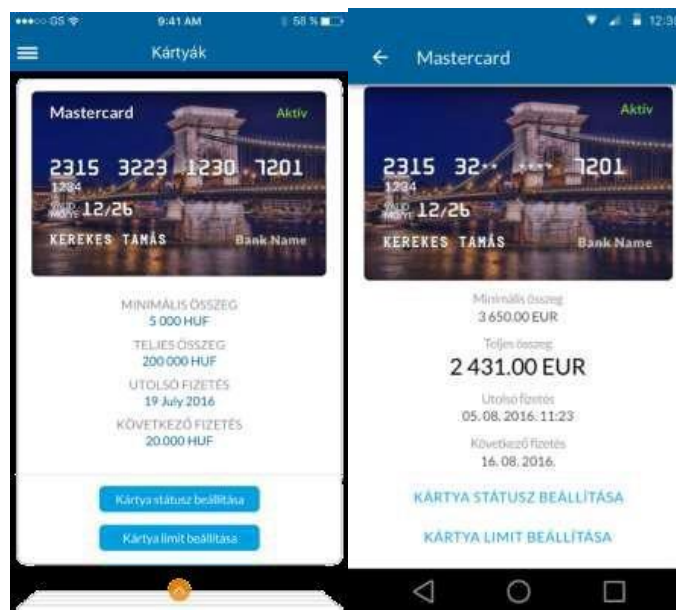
GS 9:41 AM 58 %

Kártyák

Mastercard

Aktív

2315 3223 1230 7201

1234

VALID THRU 12/26

KEREKES TAMÁS

Bank Name

MINIMÁLIS ÖSSZEG
5 000 HUF

TELJES ÖSSZEG
200 000 HUF

UTOLSÓ FIZETÉS
19 July 2016

KÖVETKEZŐ FIZETÉS
20.000 HUF

Kártya státusz beállítása

Kártya limit beállítása

12:3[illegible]

Mastercard

Aktív

2315 32·· ···· 7201

1234

VALID THRU 12/26

KEREKES TAMÁS

Bank Name

Minimális összeg
3 650.00 EUR

Teljes összeg
2 431.00 EUR

Utolsó fizetés
05. 08. 2016. 11:23

Következő fizetés
16. 08. 2016.

KÁRTYA STÁTUSZ BEÁLLÍTÁSA

KÁRTYA LIMIT BEÁLLÍTÁSA